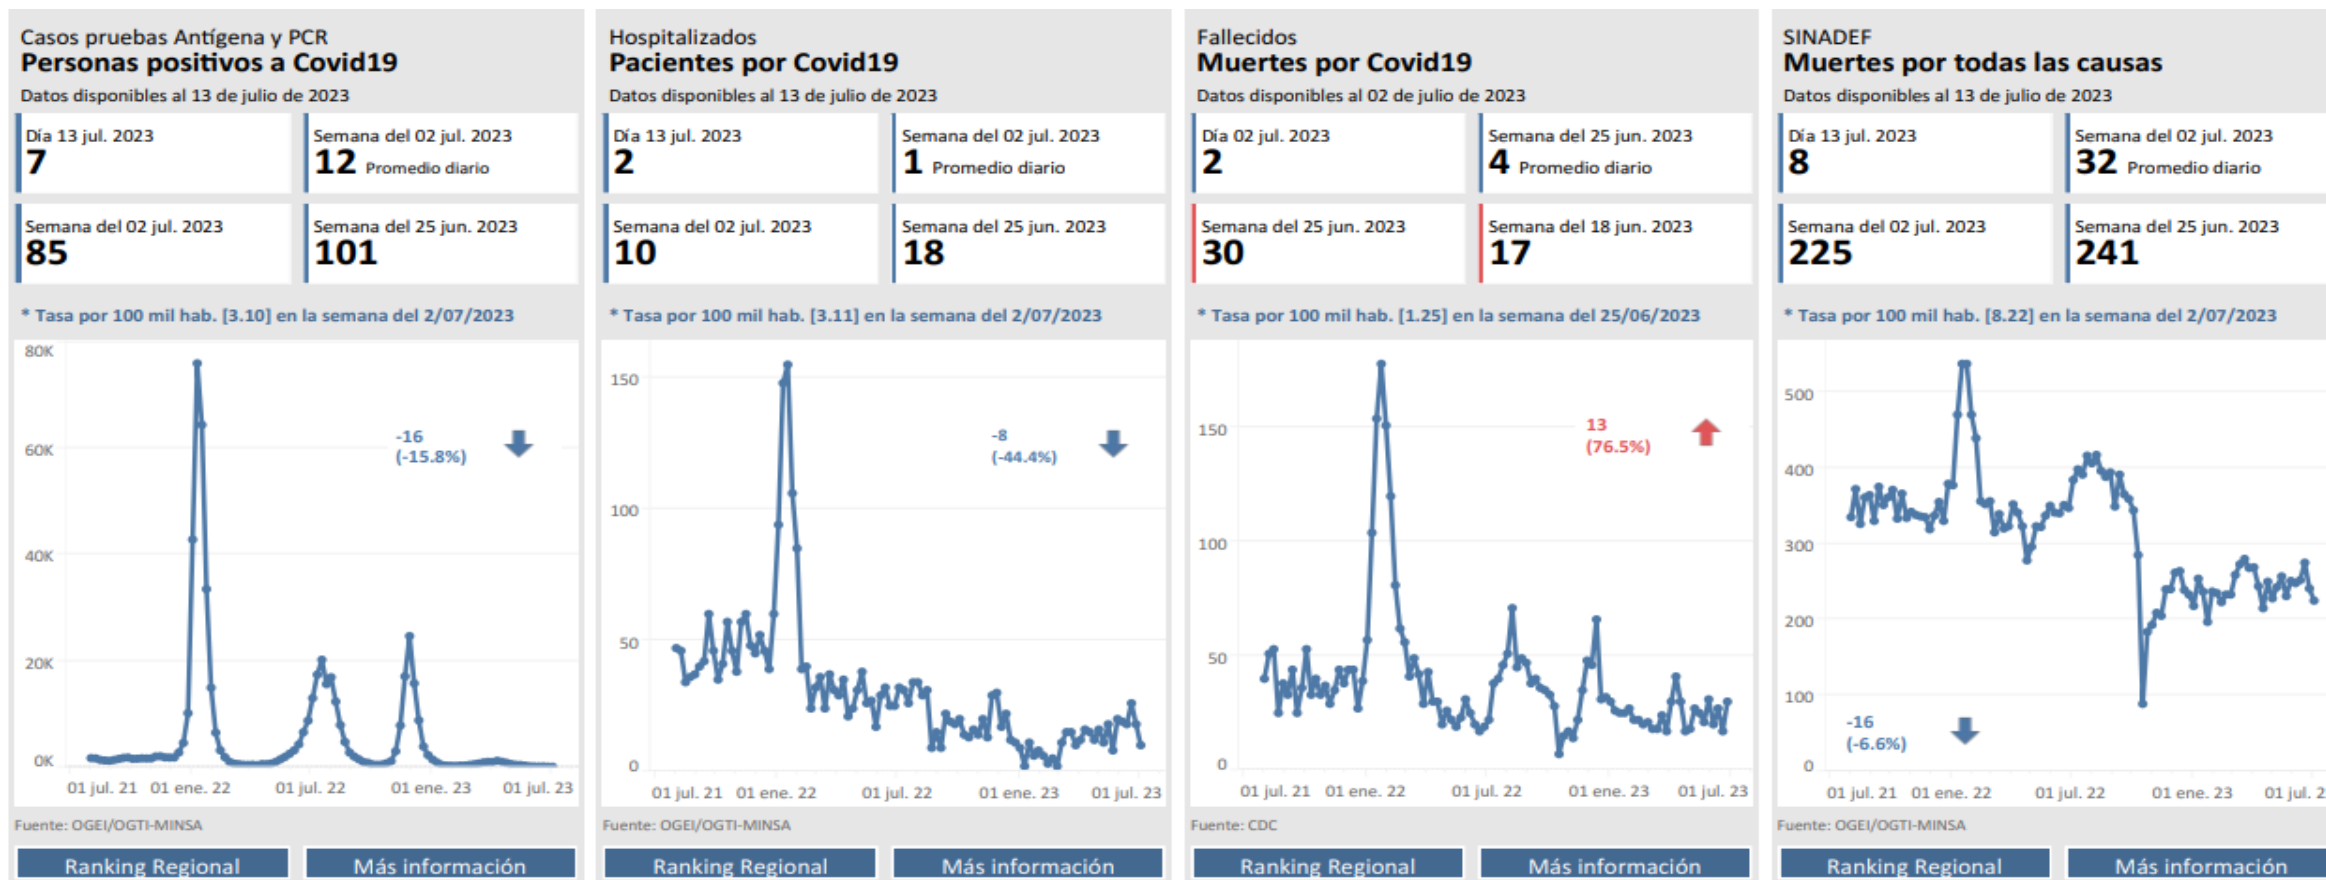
Casos pruebas Antígena y PCR
Personas positivos a Covid19
Datos disponibles al 13 de julio de 2023

| Día 13 jul. 2023 7 | Semana del 02 jul. 2023 12 Promedio diario |
|---|---|
| Semana del 02 jul. 2023 85 | Semana del 25 jun. 2023 101 |

* Tasa por 100 mil hab. [3.10] en la semana del 2/07/2023

80K
60K
40K
20K
0K
-16
(-15.8%)
01 jul. 21 01 ene. 22 01 jul. 22 01 ene. 23 01 jul. 23

Fuente: OGEI/OGTI-MINSA

Ranking Regional
Más información

Hospitalizados
Pacientes por Covid19
Datos disponibles al 13 de julio de 2023

| Día 13 jul. 2023 2 | Semana del 02 jul. 2023 1 Promedio diario |
|---|---|
| Semana del 02 jul. 2023 10 | Semana del 25 jun. 2023 18 |

* Tasa por 100 mil hab. [3.11] en la semana del 2/07/2023

150
100
50
0
-8
(-44.4%)
01 jul. 21 01 ene. 22 01 jul. 22 01 ene. 23 01 jul. 23

Fuente: OGEI/OGTI-MINSA

Ranking Regional
Más información

Fallecidos
Muertes por Covid19
Datos disponibles al 02 de julio de 2023

| Día 02 jul. 2023 2 | Semana del 25 jun. 2023 4 Promedio diario |
|---|---|
| Semana del 25 jun. 2023 30 | Semana del 18 jun. 2023 17 |

* Tasa por 100 mil hab. [1.25] en la semana del 25/06/2023

150
100
50
0
13
(76.5%)
01 jul. 21 01 ene. 22 01 jul. 22 01 ene. 23 01 jul. 23

Fuente: CDC

Ranking Regional
Más información

SINADEF
Muertes por todas las causas
Datos disponibles al 13 de julio de 2023

| Día 13 jul. 2023 8 | Semana del 02 jul. 2023 32 Promedio diario |
|---|---|
| Semana del 02 jul. 2023 225 | Semana del 25 jun. 2023 241 |

* Tasa por 100 mil hab. [8.22] en la semana del 2/07/2023

500
400
300
200
100
0
-16
(-6.6%)
01 jul. 21 01 ene. 22 01 jul. 22 01 ene. 23 01 jul. 2

Fuente: OGEI/OGTI-MINSA

Ranking Regional
Más información